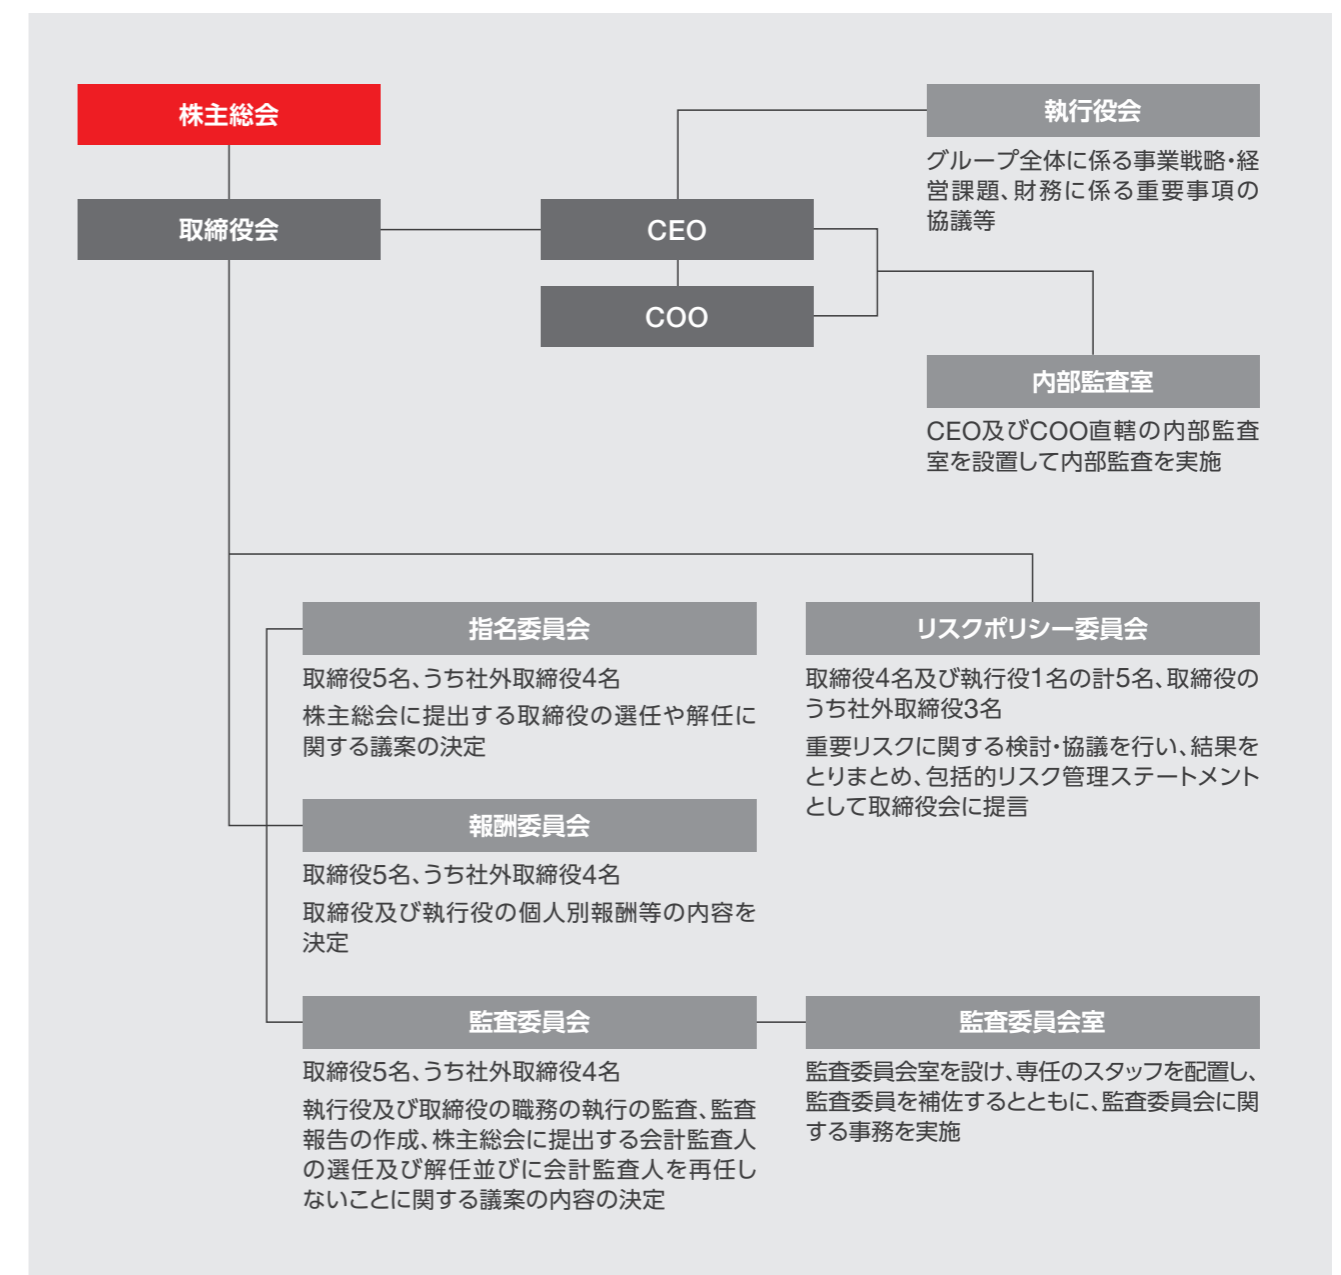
株主総会

取締役会

CEO

COO

執行役会

グループ全体に係る事業戦略・経営課題、財務に係る重要事項の協議等

内部監査室

CEO及びCOO直轄の内部監査室を設置して内部監査を実施

指名委員会

取締役5名、うち社外取締役4名

株主総会に提出する取締役の選任や解任に関する議案の決定

報酬委員会

取締役5名、うち社外取締役4名

取締役及び執行役の個人別報酬等の内容を決定

監査委員会

取締役5名、うち社外取締役4名

執行役及び取締役の職務の執行の監査、監査報告の作成、株主総会に提出する会計監査人の選任及び解任並びに会計監査人を再任しないことに関する議案の内容の決定

リスクポリシー委員会

取締役4名及び執行役1名の計5名、取締役のうち社外取締役3名

重要リスクに関する検討・協議を行い、結果をとりまとめ、包括的リスク管理ステートメントとして取締役会に提言

監査委員会室

監査委員会室を設け、専任のスタッフを配置し、監査委員を補佐するとともに、監査委員会に関する事務を実施